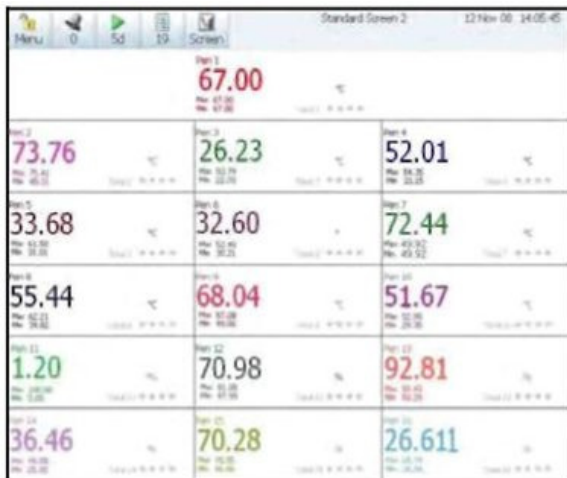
Menu 0 5d 19 Screen Standard Screen 2 12 Nov 08 14:05:45

Pen 1
67.00
°C
Max 67.00
Min 67.00

Pen 2
73.76
°C
Max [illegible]
Min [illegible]

Pen 3
26.23
°C
Max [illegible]
Min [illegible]

Pen 4
52.01
°C
Max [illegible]
Min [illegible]

Pen 5
33.68
°C
Max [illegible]
Min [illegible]

Pen 6
32.60
Max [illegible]
Min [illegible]

Pen 7
72.44
°C
Max 49.92
Min 49.92

Pen 8
55.44
°C
Max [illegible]
Min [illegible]

Pen 9
68.04
°C
Max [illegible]
Min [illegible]

Pen 10
51.67
°C
Max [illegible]
Min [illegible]

Pen 11
1.20
Max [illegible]
Min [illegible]

Pen 12
70.98
Max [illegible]
Min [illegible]

Pen 13
92.81
Max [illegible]
Min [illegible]

Pen 14
36.46
Max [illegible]
Min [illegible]

Pen 15
70.28
Max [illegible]
Min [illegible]

Pen 16
26.611
Max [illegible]
Min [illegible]